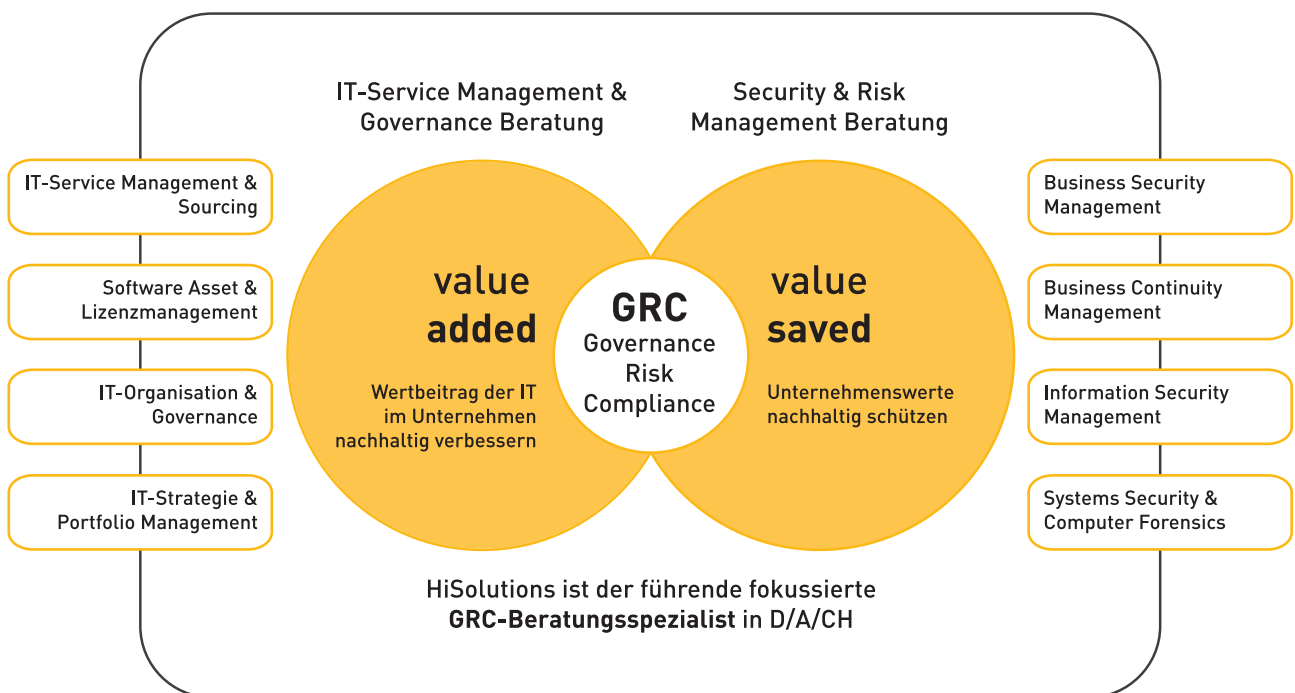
IT-Service Management & Governance Beratung

Security & Risk Management Beratung

IT-Service Management & Sourcing

Software Asset & Lizenzmanagement

IT-Organisation & Governance

IT-Strategie & Portfolio Management

value added

Wertbeitrag der IT im Unternehmen nachhaltig verbessern

GRC
Governance
Risk
Compliance

value saved

Unternehmenswerte nachhaltig schützen

Business Security Management

Business Continuity Management

Information Security Management

Systems Security & Computer Forensics

HiSolutions ist der führende fokussierte **GRC-Beratungsspezialist** in D/A/CH